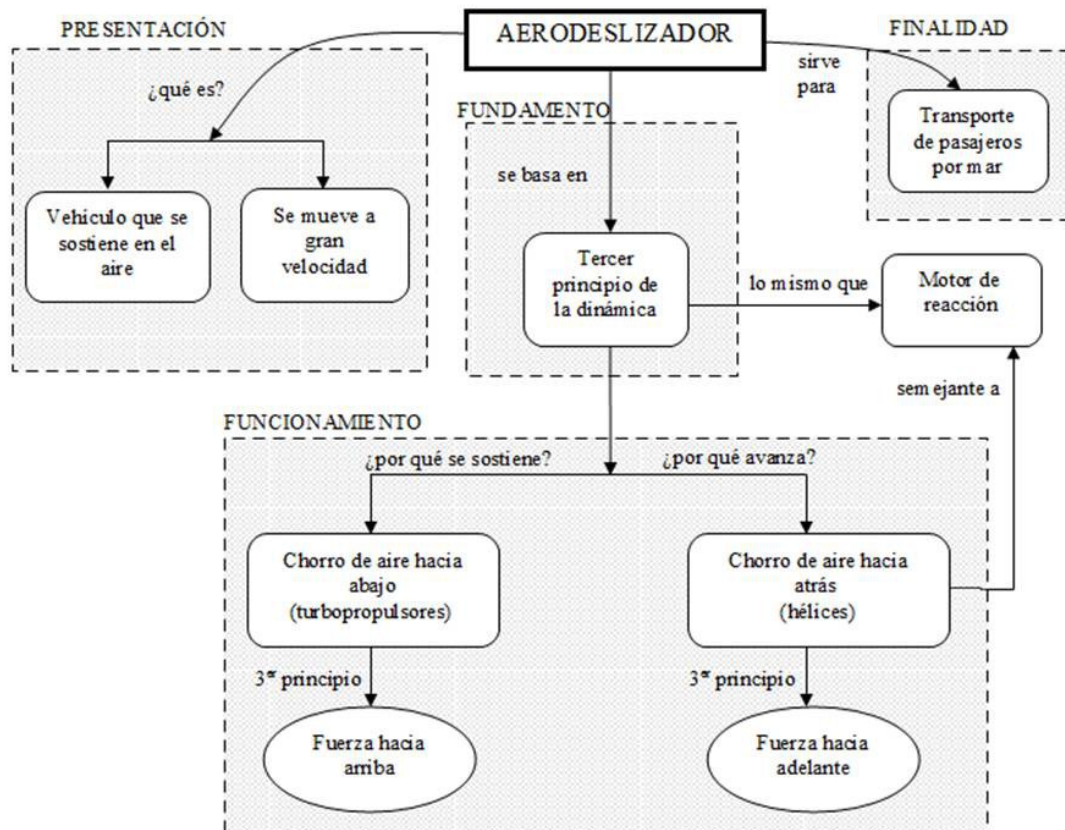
AERODESLIZADOR

PRESENTACIÓN

¿qué es?

Vehículo que se sostiene en el aire

Se mueve a gran velocidad

FUNDAMENTO

se basa en

Tercer principio de la dinámica

lo mismo que

Motor de reacción

FINALIDAD

sirve para

Transporte de pasajeros por mar

semejante a

FUNCIONAMIENTO

¿por qué se sostiene?

¿por qué avanza?

Chorro de aire hacia abajo (turbopropulsores)

Chorro de aire hacia atrás (hélices)

$3^{er}$ principio

$3^{er}$ principio

Fuerza hacia arriba

Fuerza hacia adelante